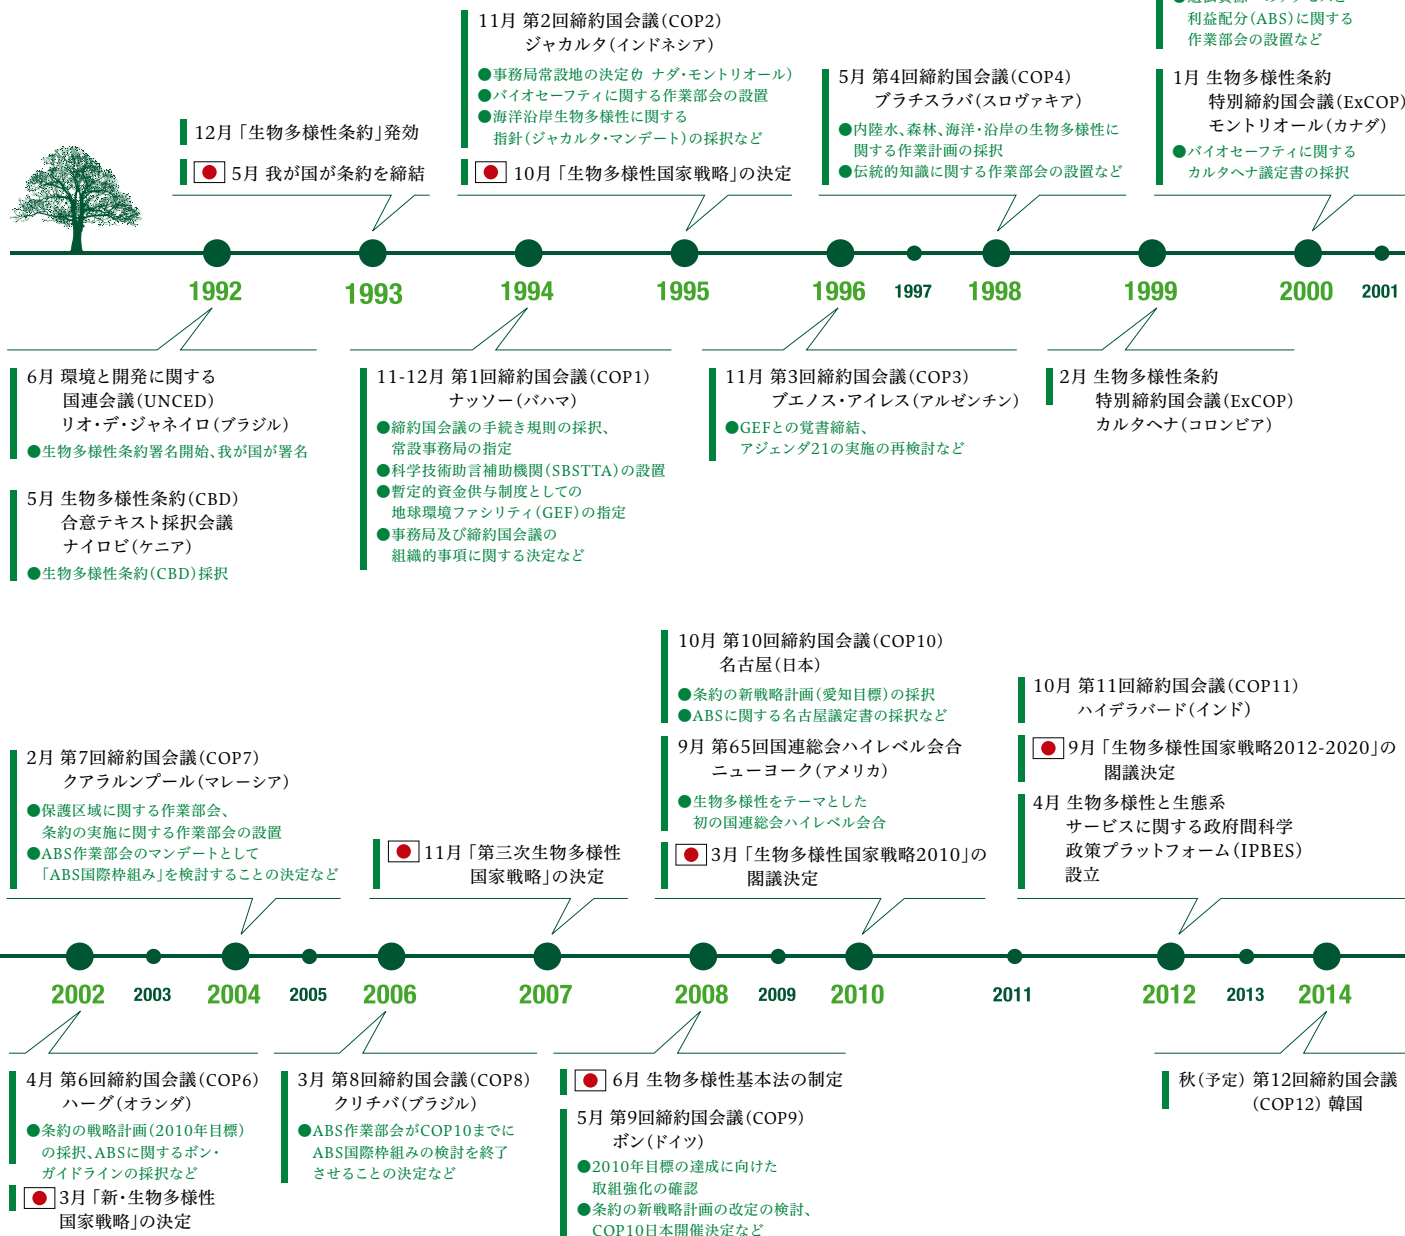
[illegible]
利益配分(ABS)に関する
作業部会の設置など

11月 第2回締約国会議(COP2)
ジャカルタ(インドネシア)
●事務局常設地の決定(カナダ・モントリオール)
●バイオセーフティに関する作業部会の設置
●海洋沿岸生物多様性に関する指針(ジャカルタ・マンデート)の採択など

10月「生物多様性国家戦略」の決定

12月「生物多様性条約」発効

5月 我が国が条約を締結

5月 第4回締約国会議(COP4)
ブラチスラバ(スロヴァキア)
●内陸水、森林、海洋・沿岸の生物多様性に関する作業計画の採択
●伝統的知識に関する作業部会の設置など

1月 生物多様性条約
特別締約国会議(ExCOP)
モントリオール(カナダ)
●バイオセーフティに関する
カルタヘナ議定書の採択

1992 1993 1994 1995 1996 1997 1998 1999 2000 2001

6月 環境と開発に関する
国連会議(UNCED)
リオ・デ・ジャネイロ(ブラジル)
●生物多様性条約署名開始、我が国が署名

5月 生物多様性条約(CBD)
合意テキスト採択会議
ナイロビ(ケニア)
●生物多様性条約(CBD)採択

11-12月 第1回締約国会議(COP1)
ナッソー(バハマ)
●締約国会議の手続き規則の採択、常設事務局の指定
●科学技術助言補助機関(SBSTTA)の設置
●暫定的資金供与制度としての地球環境ファシリティ(GEF)の指定
●事務局及び締約国会議の組織的事項に関する決定など

11月 第3回締約国会議(COP3)
ブエノス・アイレス(アルゼンチン)
●GEFとの覚書締結、
アジェンダ21の実施の再検討など

2月 生物多様性条約
特別締約国会議(ExCOP)
カルタヘナ(コロンビア)

10月 第10回締約国会議(COP10)
名古屋(日本)
●条約の新戦略計画(愛知目標)の採択
●ABSに関する名古屋議定書の採択など

9月 第65回国連総会ハイレベル会合
ニューヨーク(アメリカ)
●生物多様性をテーマとした
初の国連総会ハイレベル会合

3月「生物多様性国家戦略2010」の
閣議決定

10月 第11回締約国会議(COP11)
ハイデラバード(インド)

9月「生物多様性国家戦略2012-2020」の
閣議決定

4月 生物多様性と生態系
サービスに関する政府間科学
政策プラットフォーム(IPBES)
設立

2月 第7回締約国会議(COP7)
クアラルンプール(マレーシア)
●保護区域に関する作業部会、
条約の実施に関する作業部会の設置
●ABS作業部会のマンデートとして
「ABS国際枠組み」を検討することの決定など

11月「第三次生物多様性
国家戦略」の決定

2002 2003 2004 2005 2006 2007 2008 2009 2010 2011 2012 2013 2014

4月 第6回締約国会議(COP6)
ハーグ(オランダ)
●条約の戦略計画(2010年目標)
の採択、ABSに関するボン・
ガイドラインの採択など

3月「新・生物多様性
国家戦略」の決定

3月 第8回締約国会議(COP8)
クリチバ(ブラジル)
●ABS作業部会がCOP10までに
ABS国際枠組みの検討を終了
させることの決定など

6月 生物多様性基本法の制定

5月 第9回締約国会議(COP9)
ボン(ドイツ)
●2010年目標の達成に向けた
取組強化の確認
●条約の新戦略計画の改定の検討、
COP10日本開催決定など

秋(予定) 第12回締約国会議
(COP12) 韓国